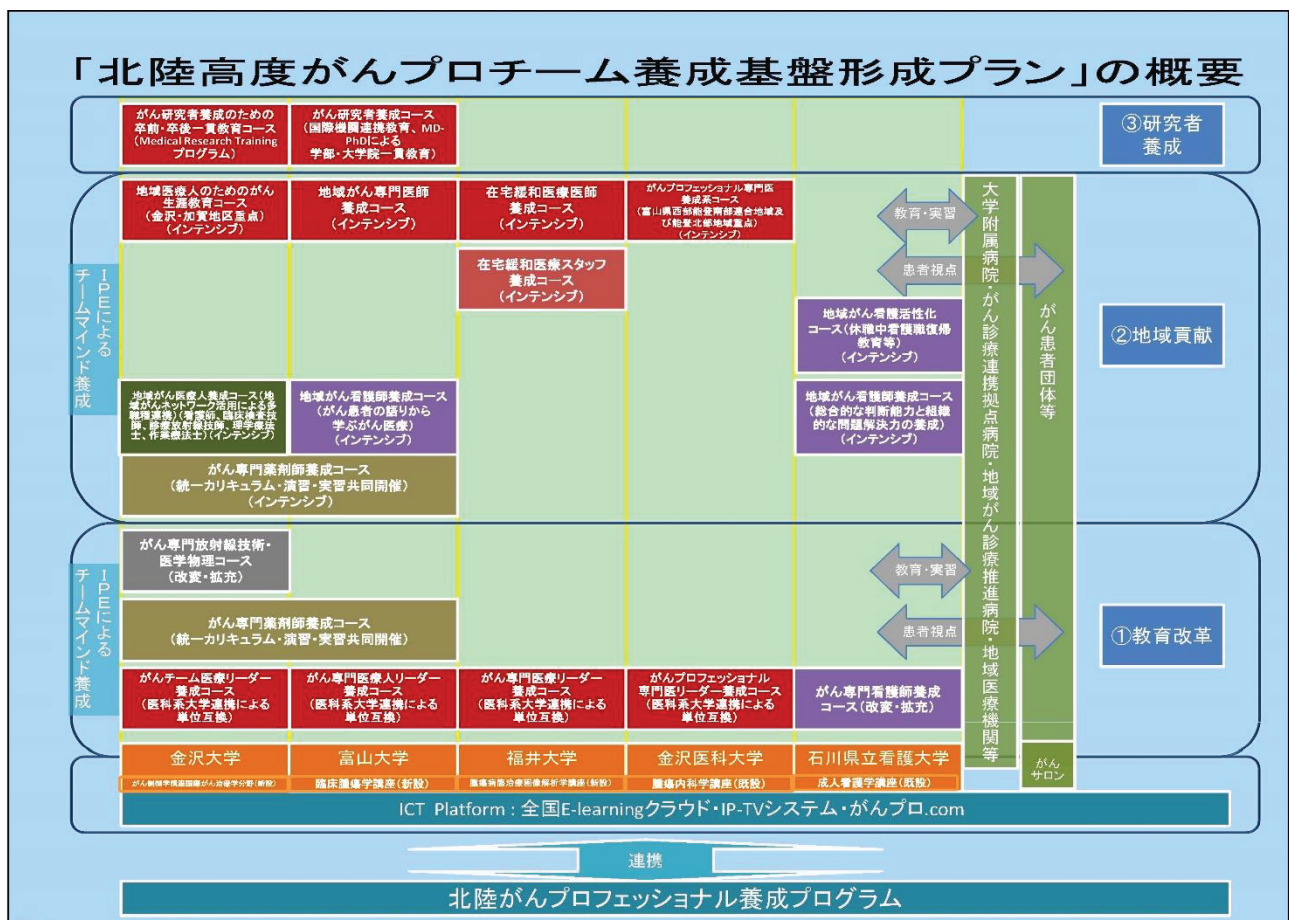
「北陸高度がんプロチーム養成基盤形成プラン」の概要

がん研究者養成のための卒前・卒後一貫教育コース（Medical Research Training プログラム）

がん研究者養成コース（国際機関連携教育、MD-PhDによる学部・大学院一貫教育）

③研究者養成

地域医療人のためのがん生涯教育コース（金沢・加賀地区重点）（インテンシブ）

地域がん専門医師養成コース（インテンシブ）

在宅緩和医療医師養成コース（インテンシブ）

がんプロフェッショナル専門医養成系コース（富山県西部能登南部連合地域及び能登北部地域重点）（インテンシブ）

教育・実習

患者視点

在宅緩和医療スタッフ養成コース（インテンシブ）

IPEによるチームマインド養成

地域がん看護活性化コース（休職中看護職復帰教育等）（インテンシブ）

②地域貢献

地域がん医療人養成コース（地域がんネットワーク活用による多職種連携）（看護師、臨床検査技師、診療放射線技師、理学療法士、作業療法士）（インテンシブ）

地域がん看護師養成コース（がん患者の語りから学ぶがん医療）（インテンシブ）

地域がん看護師養成コース（総合的な判断能力と組織的な問題解決力の養成）（インテンシブ）

がん専門薬剤師養成コース（統一カリキュラム・演習・実習共同開催）（インテンシブ）

大学附属病院・がん診療連携拠点病院・地域がん診療推進病院・地域医療機関等

がん患者団体等

がん専門放射線技術・医学物理コース（改変・拡充）

教育・実習

IPEによるチームマインド養成

がん専門薬剤師養成コース（統一カリキュラム・演習・実習共同開催）

患者視点

①教育改革

がんチーム医療リーダー養成コース（医科系大学連携による単位互換）

がん専門医療人リーダー養成コース（医科系大学連携による単位互換）

がん専門医療リーダー養成コース（医科系大学連携による単位互換）

がんプロフェッショナル専門医リーダー養成コース（医科系大学連携による単位互換）

がん専門看護師養成コース（改変・拡充）

金沢大学
がん制御学講座国際がん治療学分野（新設）

富山大学
臨床腫瘍学講座（新設）

福井大学
腫瘍病態治療画像解析学講座（新設）

金沢医科大学
腫瘍内科学講座（既設）

石川県立看護大学
成人看護学講座（既設）

がんサロン

ICT Platform：全国E-learningクラウド・IP-TVシステム・がんプロ.com

連携

北陸がんプロフェッショナル養成プログラム